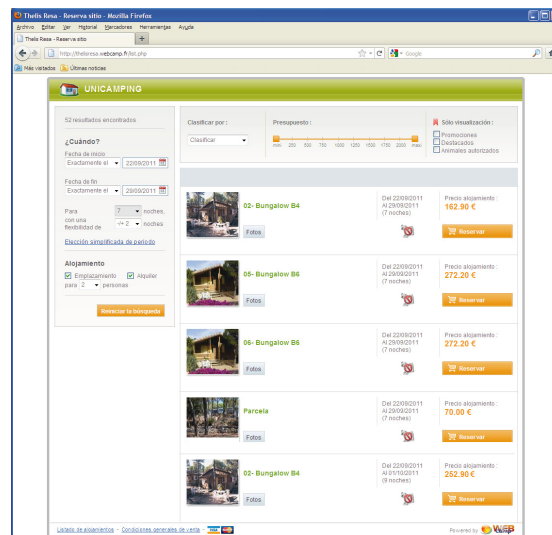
Thelis Resa - Reserva sitio - Mozilla Firefox

Archivo Editar Ver Historial Marcadores Herramientas Ayuda

Thelis Resa - Reserva sitio

http://thelisresa.webcamp.fr/list.php

Google

Más visitados Últimas noticias

UNICAMPING

52 resultados encontrados

¿Cuándo?

Fecha de inicio
Exactamente el 22/09/2011

Fecha de fin
Exactamente el 29/09/2011

Para 7 noches,
con una flexibilidad de +/- 2 noches

Elección simplificada de periodo

Alojamiento

Emplazamiento Alquiler
para 2 personas

Reiniciar la búsqueda

Clasificar por :
Clasificar

Presupuesto :
min. 250 500 750 1000 1250 1500 1750 2000 max.

Sólo visualización :
Promociones
Destacados
Animales autorizados

02- Bungalow B4
Fotos
Del 22/09/2011
Al 29/09/2011
(7 noches)
Precio alojamiento :
162.90 €
Reservar

05- Bungalow B6
Fotos
Del 22/09/2011
Al 29/09/2011
(7 noches)
Precio alojamiento :
272.20 €
Reservar

06- Bungalow B6
Fotos
Del 22/09/2011
Al 29/09/2011
(7 noches)
Precio alojamiento :
272.20 €
Reservar

Parcela
Fotos
Del 22/09/2011
Al 29/09/2011
(7 noches)
Precio alojamiento :
70.00 €
Reservar

02- Bungalow B4
Fotos
Del 22/09/2011
Al 01/10/2011
(9 noches)
Precio alojamiento :
252.90 €
Reservar

Listado de alojamientos - Condiciones generales de venta

Powered by WEBcamp